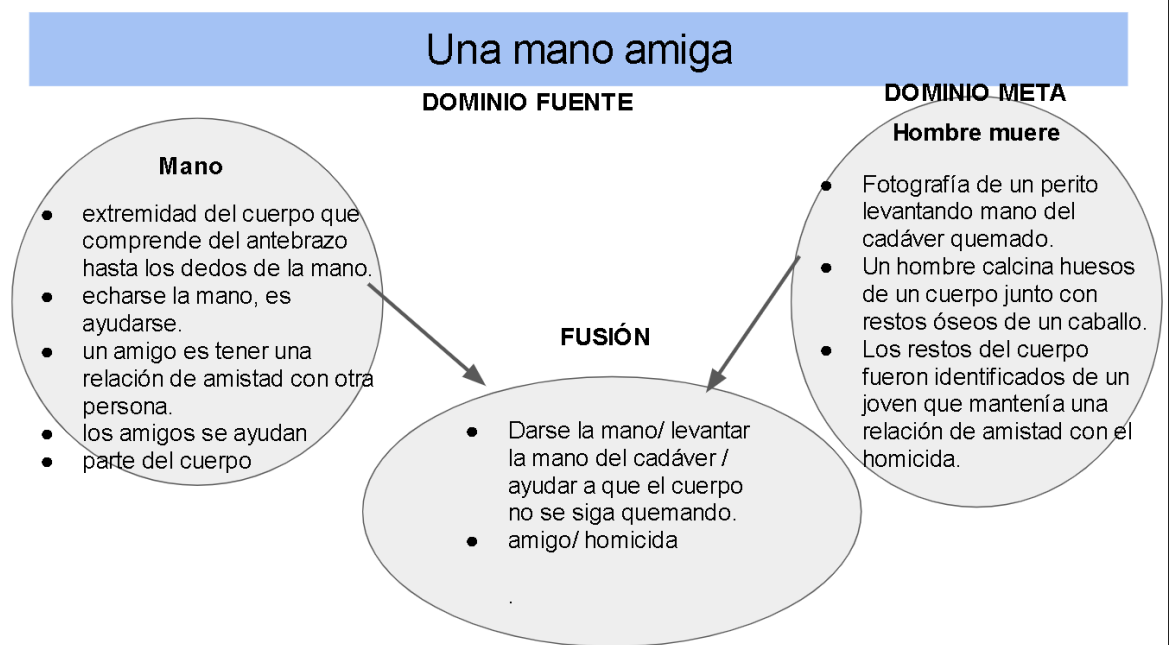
Una mano amiga

DOMINIO FUENTE

DOMINIO META

Mano

- extremidad del cuerpo que comprende del antebrazo hasta los dedos de la mano.
- echarse la mano, es ayudarse.
- un amigo es tener una relación de amistad con otra persona.
- los amigos se ayudan
- parte del cuerpo

Hombre muere

- Fotografía de un perito levantando mano del cadáver quemado.
- Un hombre calcina huesos de un cuerpo junto con restos óseos de un caballo.
- Los restos del cuerpo fueron identificados de un joven que mantenía una relación de amistad con el homicida.

FUSIÓN

- Darse la mano/ levantar la mano del cadáver / ayudar a que el cuerpo no se siga quemando.
- amigo/ homicida

.